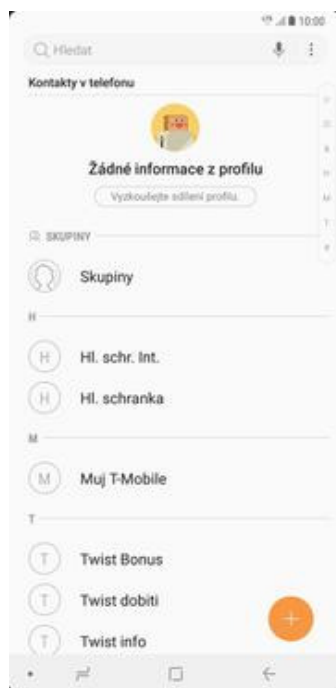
10:00

Hledat

Kontakty v telefonu

Žádné informace z profilu

Vyzkoušejte sdílení profilu

SKUPINY

Skupiny

H

H Hl. schr. Int.

H Hl. schranka

M

M Muj T-Mobile

T

T Twist Bonus

T Twist dobiti

T Twist info